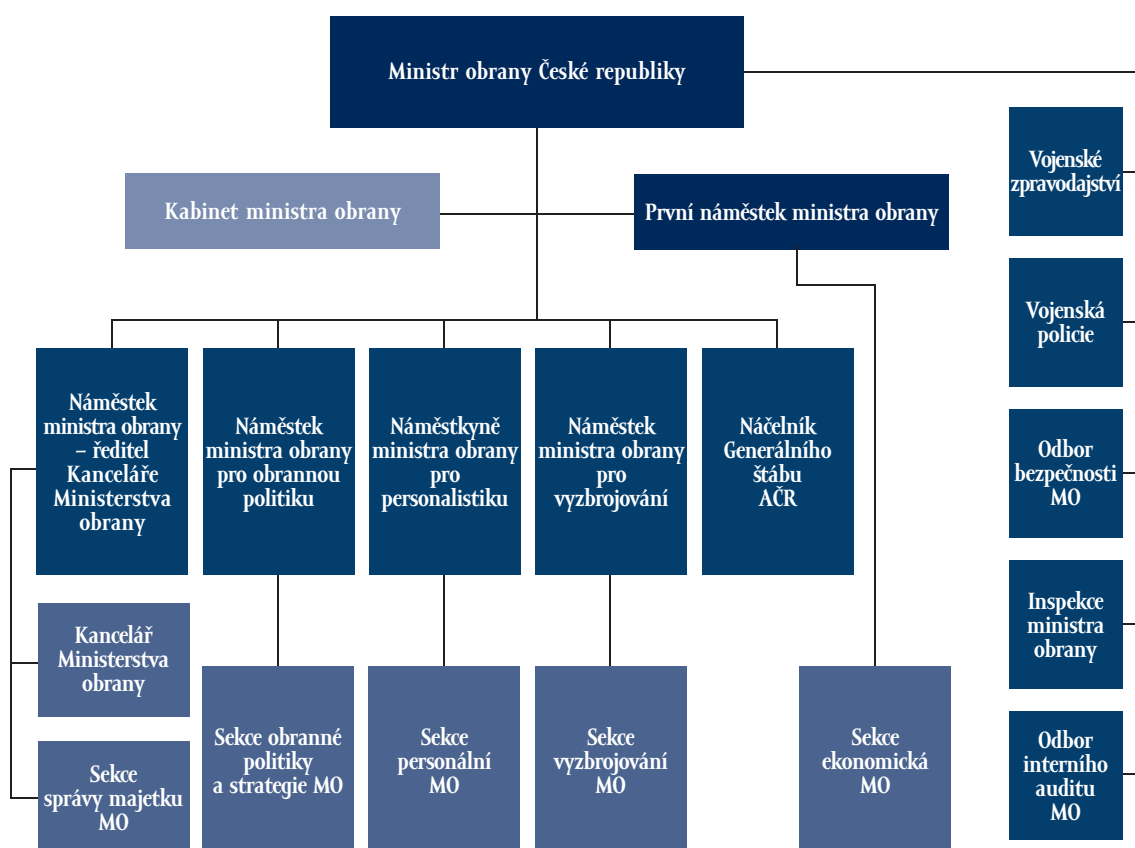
Ministr obrany České republiky

Kabinet ministra obrany

První náměstek ministra obrany

Vojenské zpravodajství

Vojenská policie

Odbor bezpečnosti MO

Inspekce ministra obrany

Odbor interního auditu MO

Náměstek ministra obrany – ředitel Kanceláře Ministerstva obrany

Náměstek ministra obrany pro obrannou politiku

Náměstkyně ministra obrany pro personalistiku

Náměstek ministra obrany pro vyzbrojování

Náčelník Generálního štábu AČR

Kancelář Ministerstva obrany

Sekce správy majetku MO

Sekce obranné politiky a strategie MO

Sekce personální MO

Sekce vyzbrojování MO

Sekce ekonomická MO